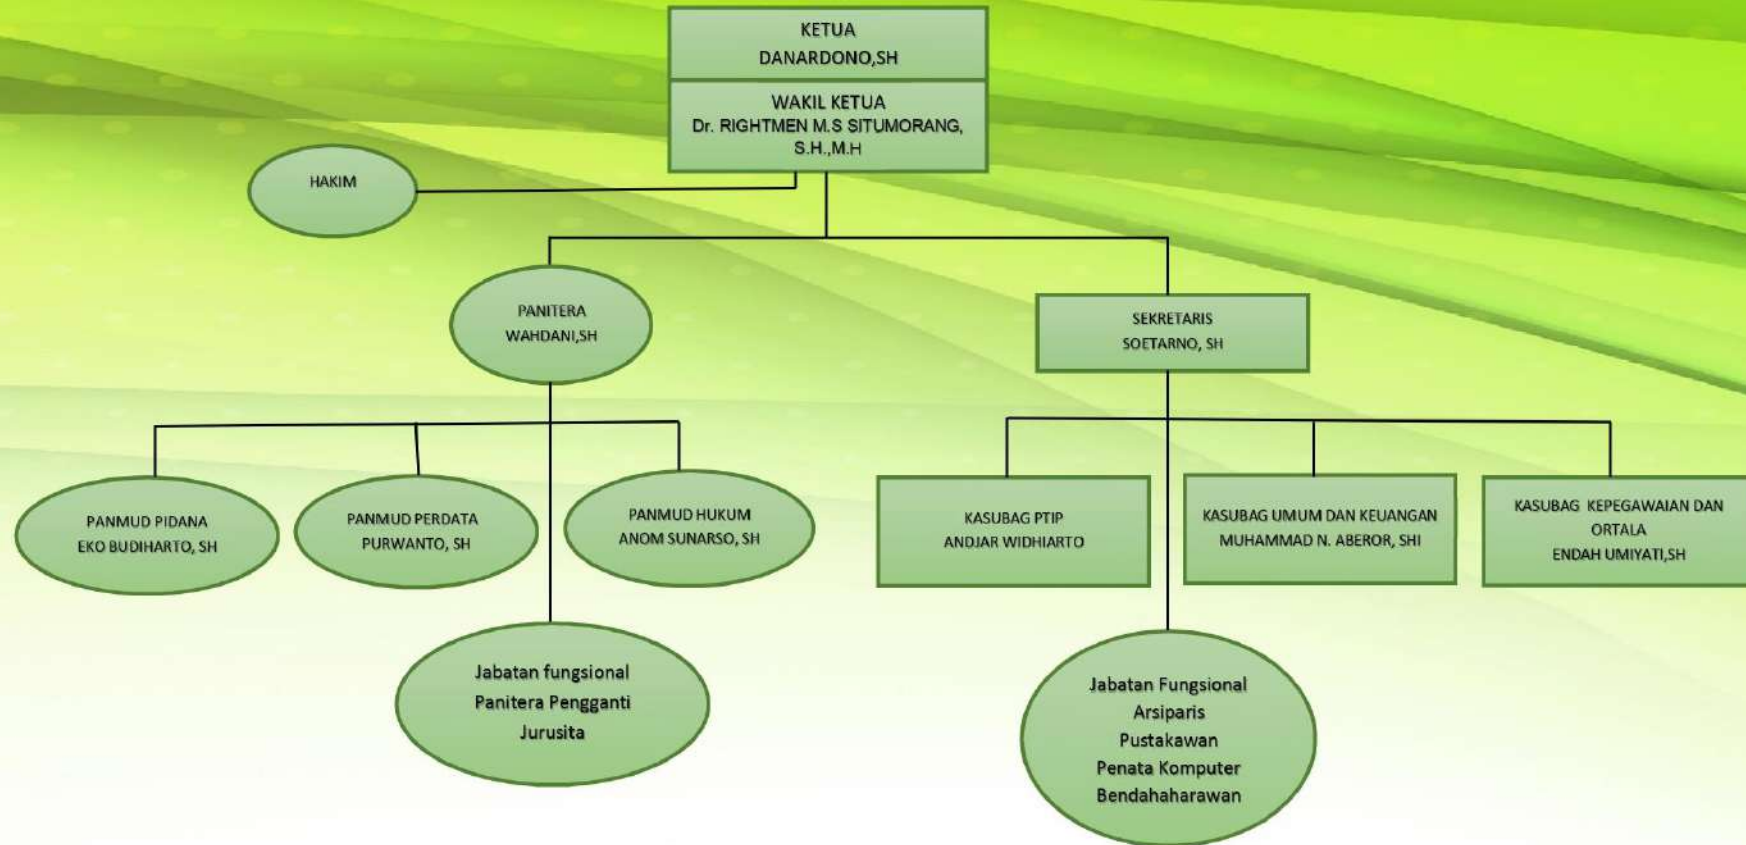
KETUA
DANARDONO,SH

WAKIL KETUA
Dr. RIGHTMEN M.S SITUMORANG, S.H.,M.H

HAKIM

PANITERA
WAHDANI,SH

SEKRETARIS
SOETARNO, SH

PANMUD PIDANA
EKO BUDIHARTO, SH

PANMUD PERDATA
PURWANTO, SH

PANMUD HUKUM
ANOM SUNARSO, SH

KASUBAG PTIP
ANDJAR WIDHIARTO

KASUBAG UMUM DAN KEUANGAN
MUHAMMAD N. ABEROR, SHI

KASUBAG KEPEGAWAIAN DAN ORTALA
ENDAH UMIYATI,SH

Jabatan fungsional
Panitera Pengganti
Jurusita

Jabatan Fungsional
Arsiparis
Pustakawan
Penata Komputer
Bendahaharawan